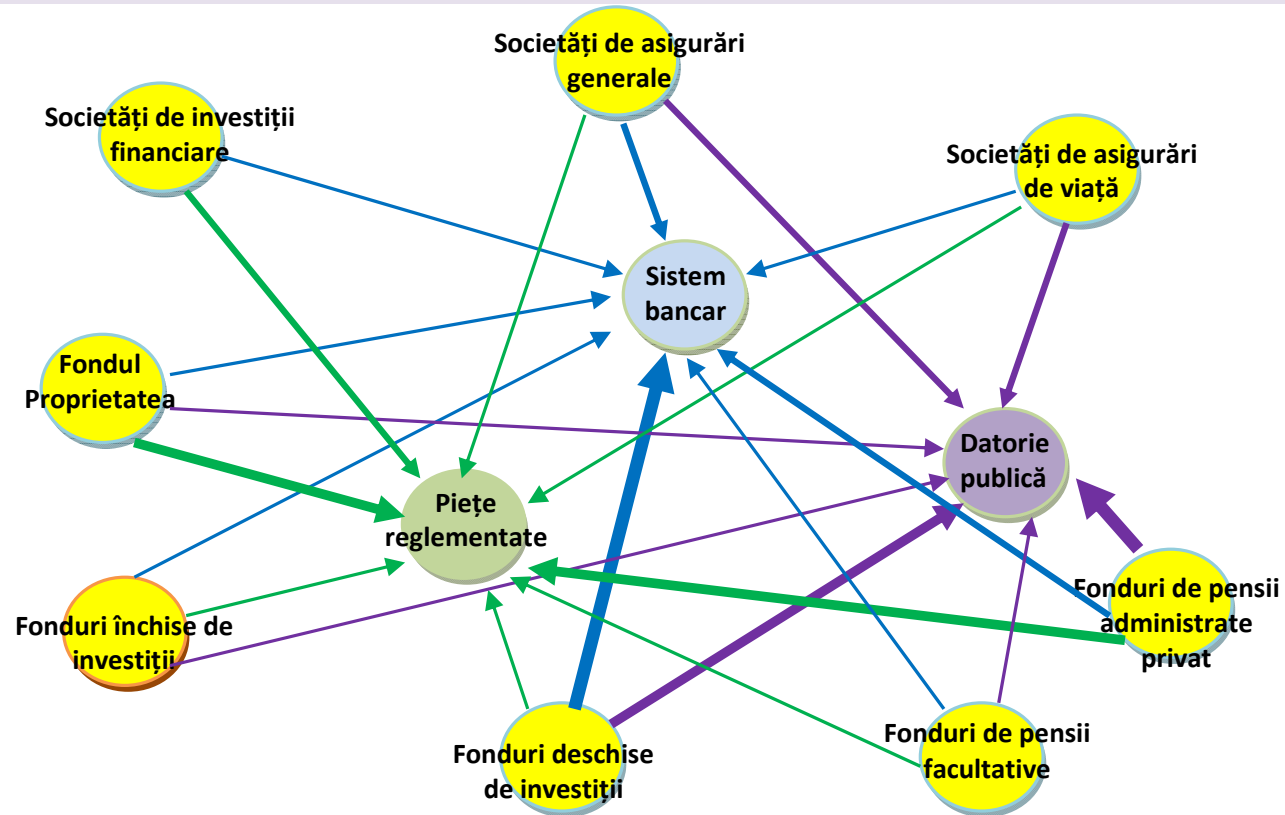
Societăți de asigurări generale

Societăți de investiții financiare

Societăți de asigurări de viață

Sistem bancar

Fondul Proprietatea

Datorie publică

Piețe reglementate

Fonduri închise de investiții

Fonduri de pensii administrate privat

Fonduri deschise de investiții

Fonduri de pensii facultative